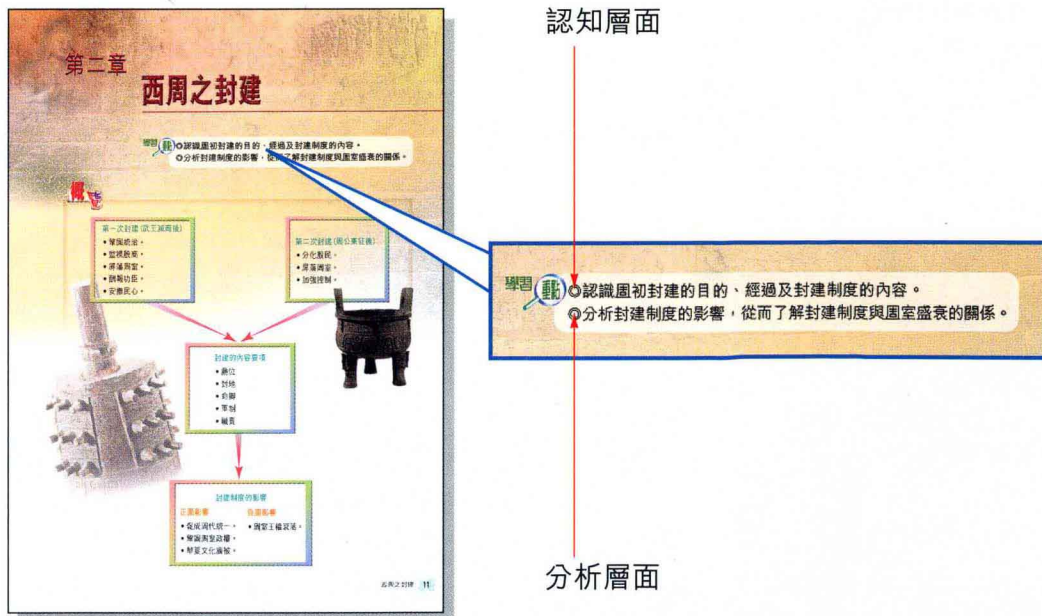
第二章
西周之封建

學習重點 ◎認識周初封建的目的、經過及封建制度的內容。
◎分析封建制度的影響，從而了解封建制度與周室盛衰的關係。

概念

第一次封建(武王滅商後)
• 鞏固統治。
• 監視殷民。
• 屏藩周室。
• 酬報功臣。
• 安撫民心。

第二次封建(周公東征後)
• 分化殷民。
• 屏藩周室。
• 加強控制。

封建的內容要項
• 爵位
• 封地
• 軍賦
• 車制
• 職貢

封建制度的影響
正面影響
• 完成周代統一。
• 鞏固周室政權。
• 擴展文化領域。
負面影響
• 周室王權衰落。

西周之封建 11

認知層面

學習重點 ◎認識周初封建的目的、經過及封建制度的內容。
◎分析封建制度的影響，從而了解封建制度與周室盛衰的關係。

分析層面